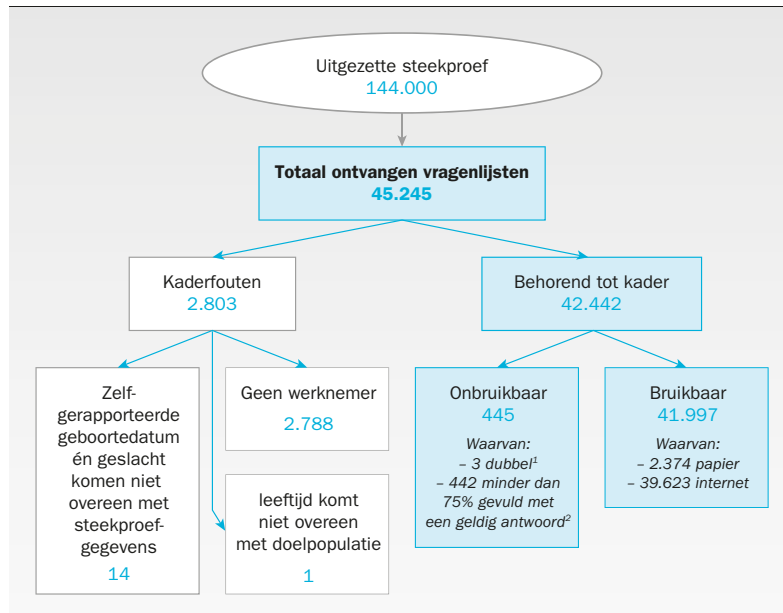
Uitgezette steekproef
144.000

Totaal ontvangen vragenlijsten
45.245

Kaderfouten
2.803

Behorend tot kader
42.442

Zelfgerapporteerde geboortedatum én geslacht komen niet overeen met steekproefgegevens
14

Geen werknemer
2.788

leeftijd komt niet overeen met doelpopulatie
1

Onbruikbaar
445
Waarvan:
– 3 dubbel$^1$
– 442 minder dan 75% gevuld met een geldig antwoord$^2$

Bruikbaar
41.997
Waarvan:
– 2.374 papier
– 39.623 internet